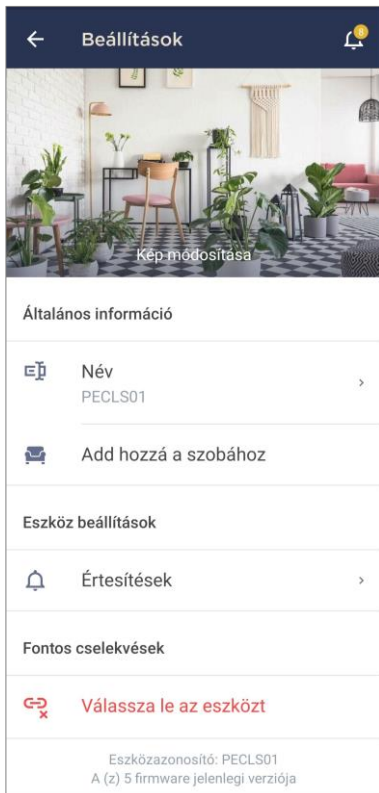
Beállítások

8

Kép módosítása

Általános információ

Név
PECLS01

Add hozzá a szobához

Eszköz beállítások

Értesítések

Fontos cselekvések

Válassza le az eszközt

Eszközazonosító: PECLS01
A (z) 5 firmware jelenlegi verziója